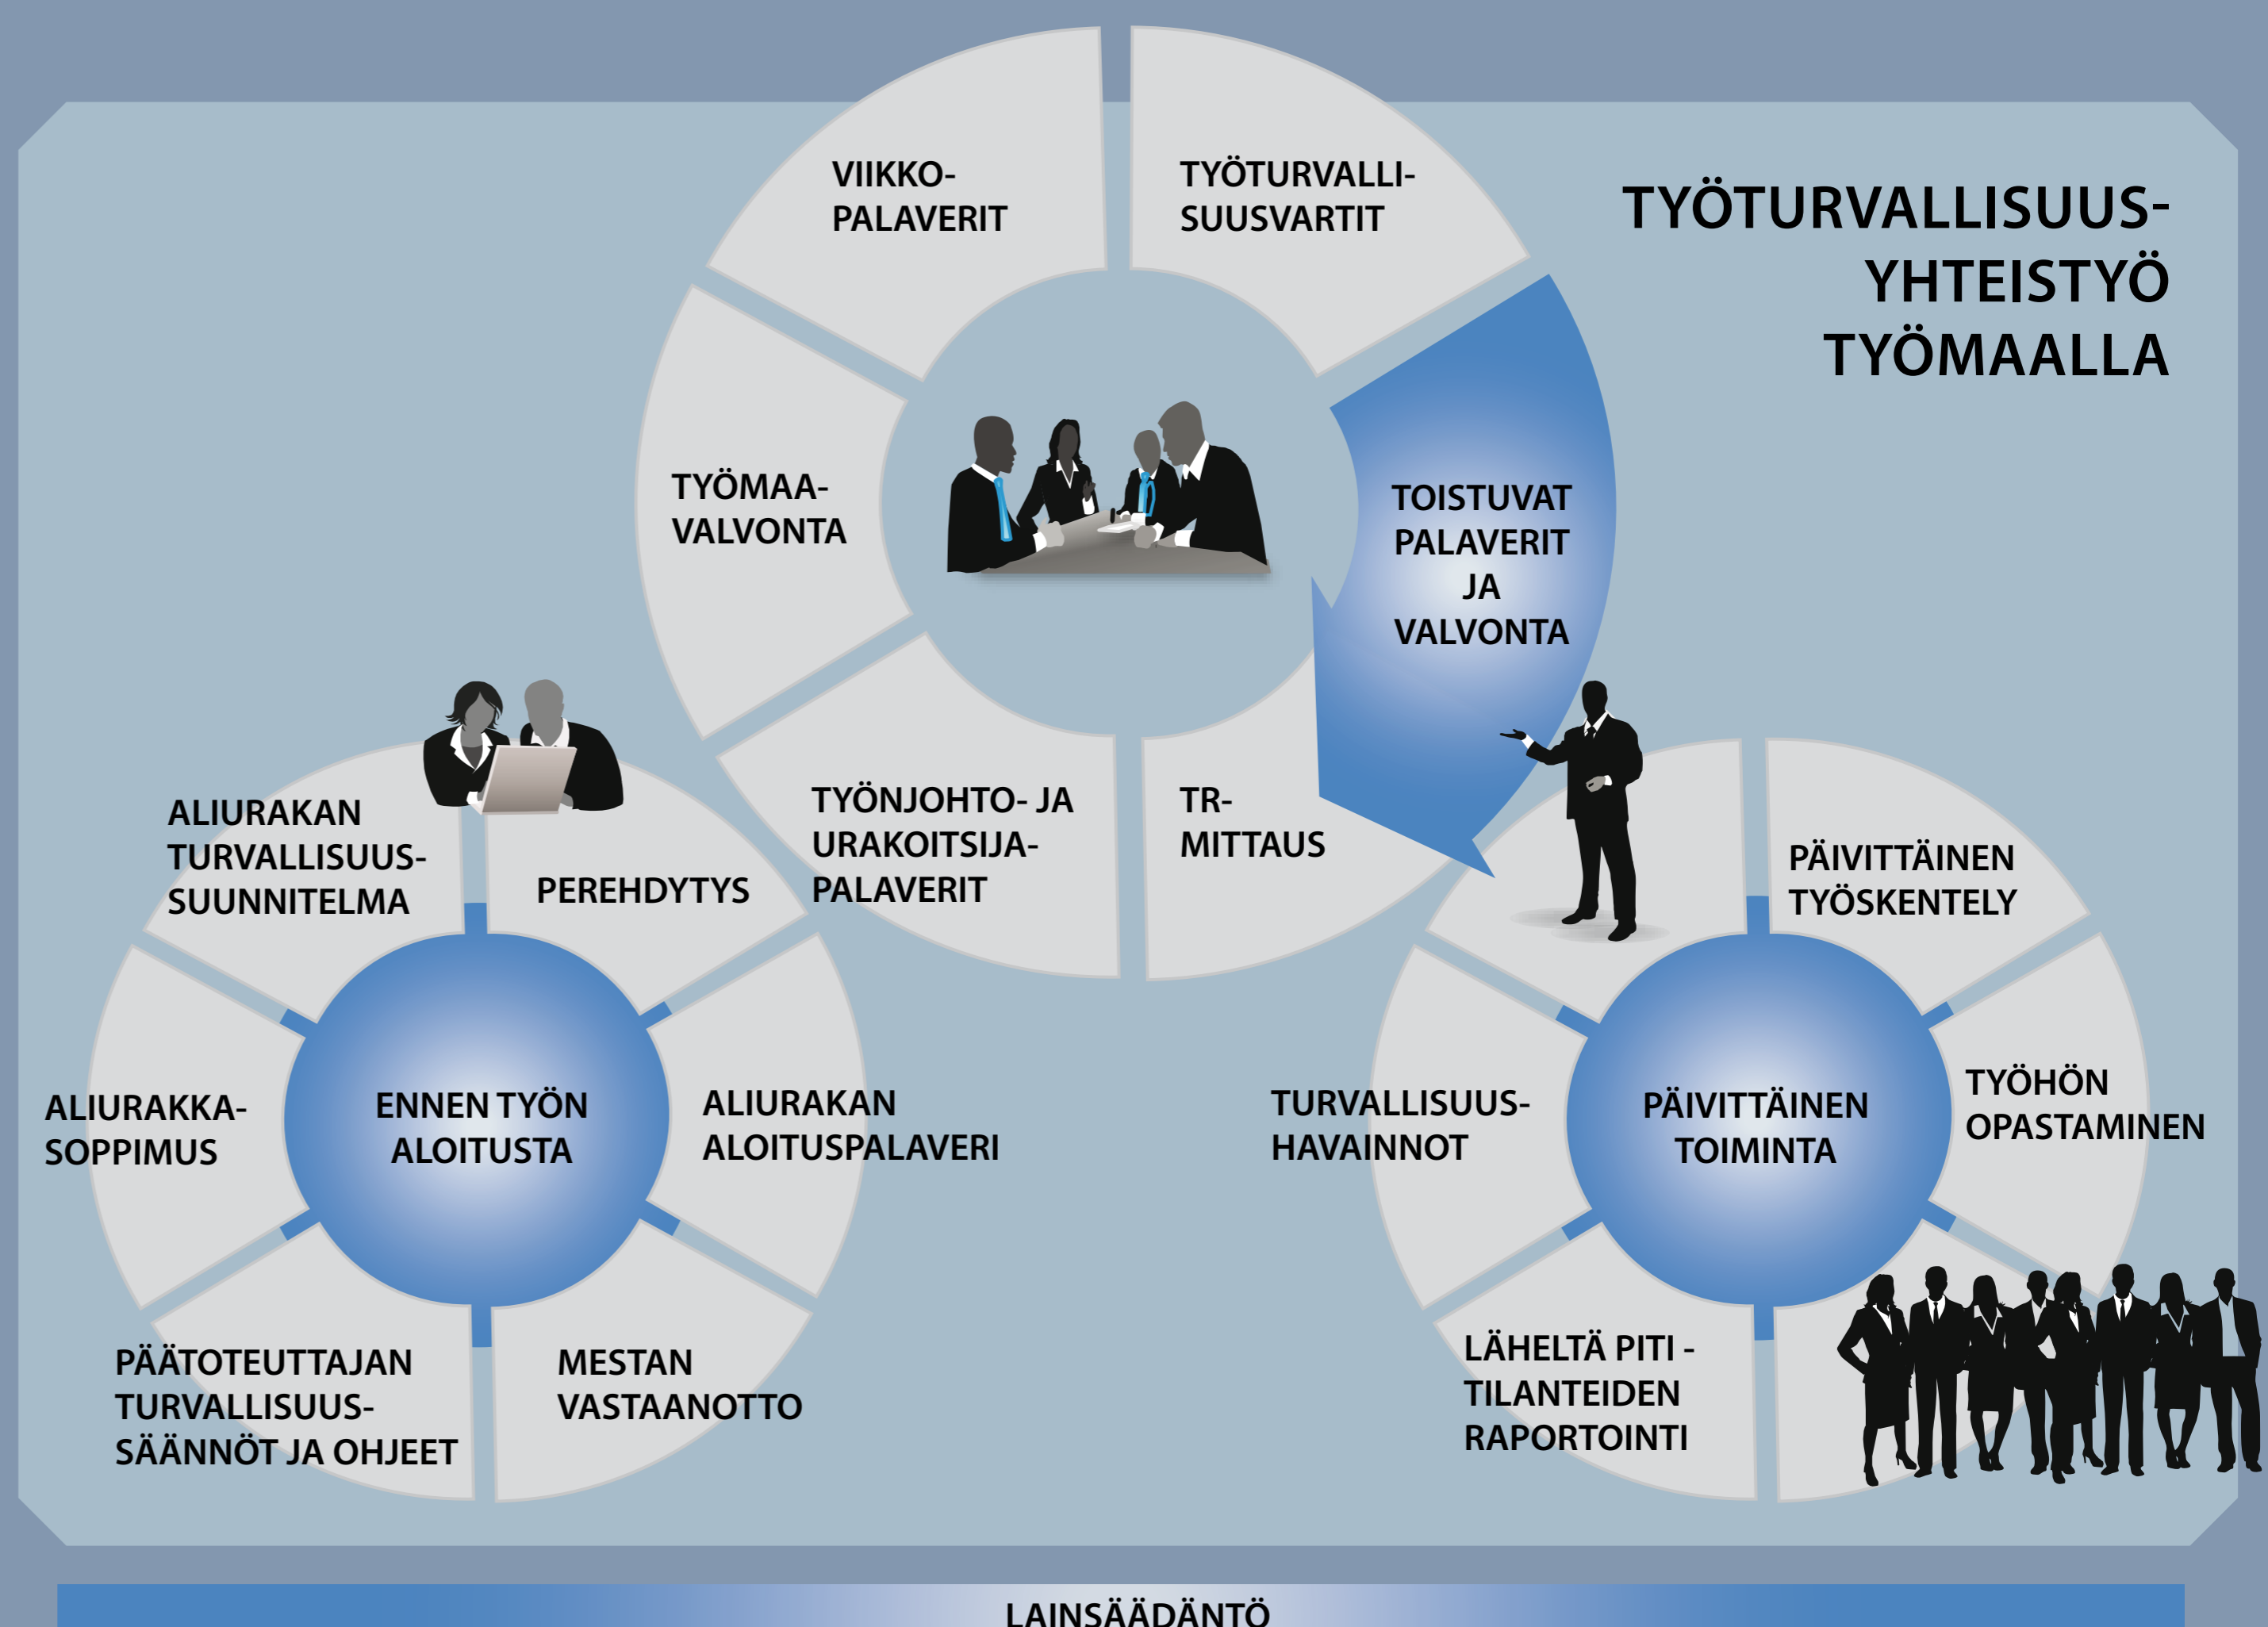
TYÖTURVALLISUUS-YHTEISTYÖ TYÖMAALLA

VIIKKO-PALAVERIT

TYÖTURVALLISUUSVARTIT

TYÖMAA-VALVONTA

TOISTUVAT PALAVERIT JA VALVONTA

TYÖNJOHTO- JA URAKOITSIJA-PALAVERIT

TR-MITTAUS

ALIURAKAN TURVALLISUUS-SUUNNITELMA

PEREHDYTYS

ALIURAKKA-SOPPIMUS

ENNEN TYÖN ALOITUSTA

ALIURAKAN ALOITUSPALAVERI

PÄÄTOTEUTTAJAN TURVALLISUUS-SÄÄNNÖT JA OHJEET

MESTAN VASTAANOTTO

PÄIVITTÄINEN TYÖSKENTELY

TURVALLISUUS-HAVAINNOT

PÄIVITTÄINEN TOIMINTA

TYÖHÖN OPASTAMINEN

LÄHELTÄ PITI - TILANTEIDEN RAPORTOINTI

LAINSÄÄDÄNTÖ